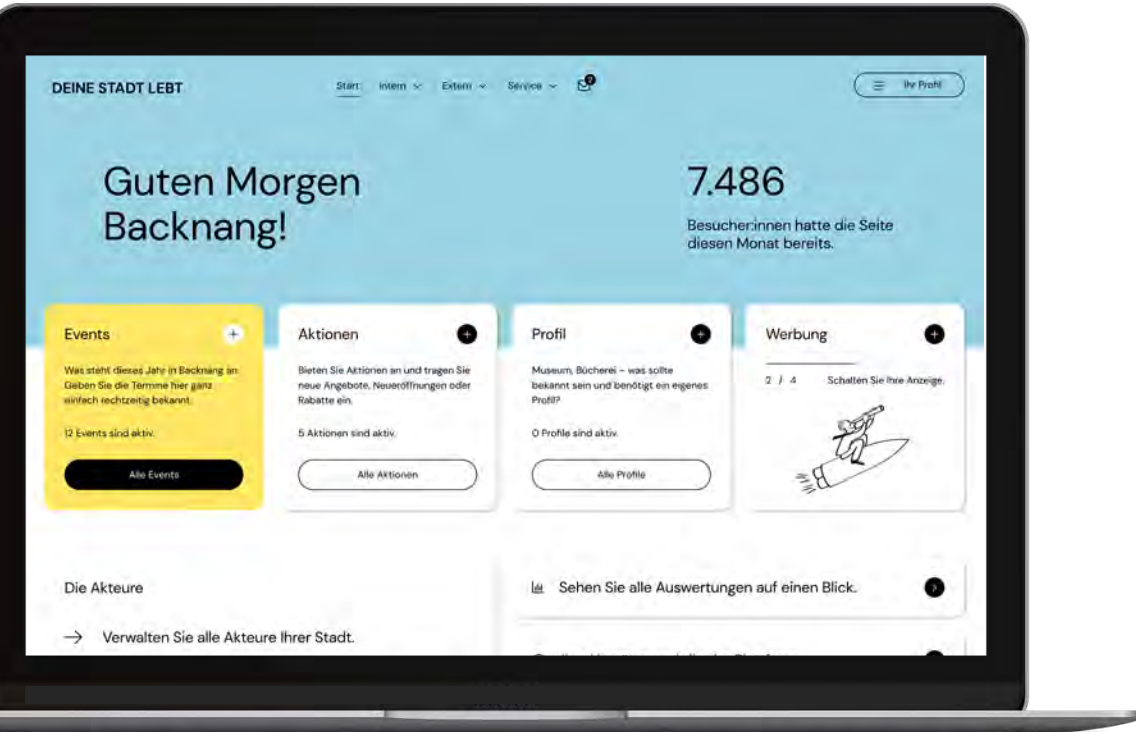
DEINE STADT LEBT

Start Intern Extern Service

Ihr Profil

Guten Morgen Backnang!

7.486

Besucher:innen hatte die Seite diesen Monat bereits.

Events

Was steht dieses Jahr in Backnang an. Geben Sie die Termine hier ganz einfach rechtzeitig bekannt.

12 Events sind aktiv.

Alle Events

Aktionen

Bieten Sie Aktionen an und tragen Sie neue Angebote, Neueröffnungen oder Rabatte ein.

5 Aktionen sind aktiv.

Alle Aktionen

Profil

Museum, Bücherei – was sollte bekannt sein und benötigt ein eigenes Profil?

0 Profile sind aktiv.

Alle Profile

Werbung

2 / 4 Schalten Sie Ihre Anzeige.

Die Akteure

Verwalten Sie alle Akteure Ihrer Stadt.

Sehen Sie alle Auswertungen auf einen Blick.

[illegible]